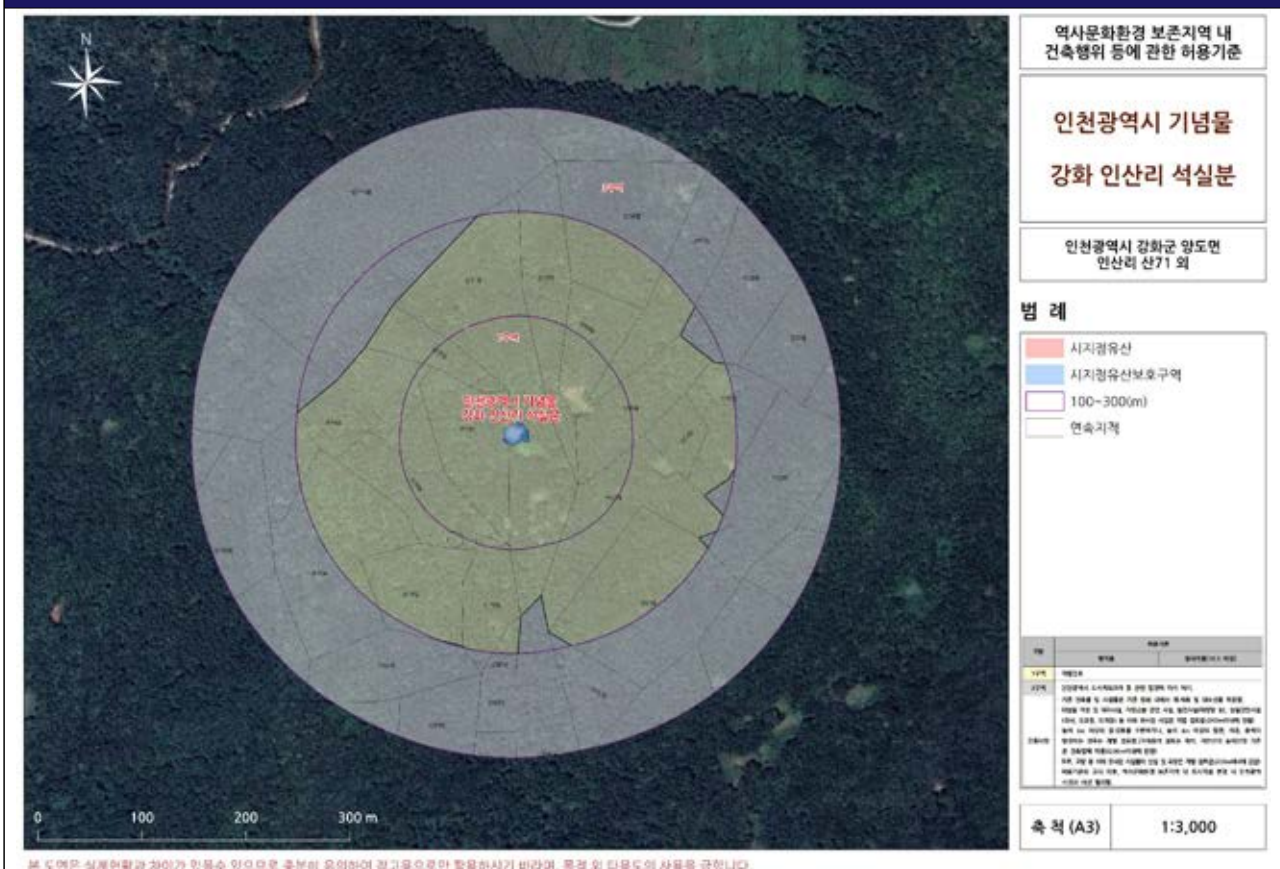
N

역사문화환경 보존지역 내 건축행위 등에 관한 허용기준

인천광역시 기념물

강화 인산리 석실분

인천광역시 강화군 양도면 인산리 산71 외

범 례

시지정유산

시지정유산보호구역

100~300(m)

연속지적

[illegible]

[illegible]

인천광역시 기념물 강화 인산리 석실분

0 100 200 300 m

축 척 (A3) 1:3,000

본 도면은 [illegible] 참고용으로만 활용하시기 바라며, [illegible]